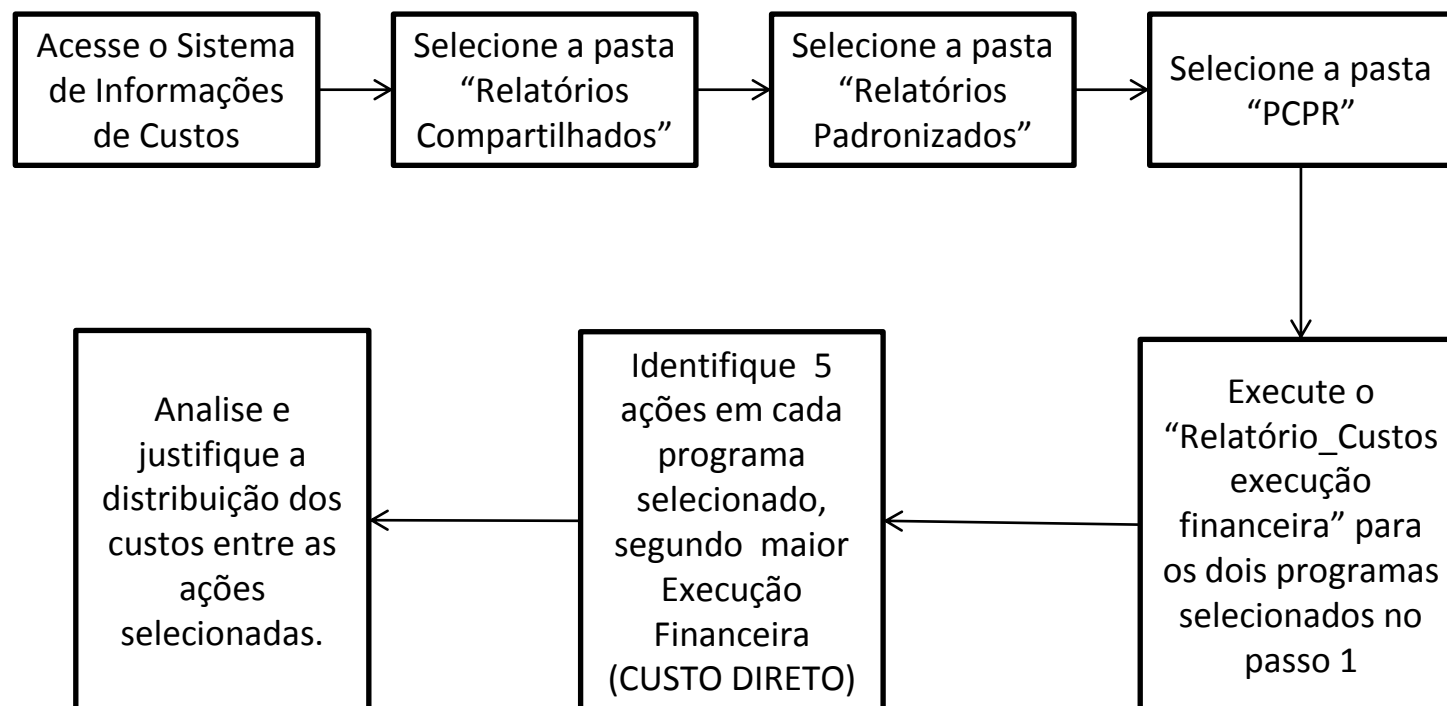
Acesse o Sistema de Informações de Custos

Selecione a pasta “Relatórios Compartilhados”

Selecione a pasta “Relatórios Padronizados”

Selecione a pasta “PCPR”

Execute o “Relatório_Custos execução financeira” para os dois programas selecionados no passo 1

Identifique 5 ações em cada programa selecionado, segundo maior Execução Financeira (CUSTO DIRETO)

Analise e justifique a distribuição dos custos entre as ações selecionadas.